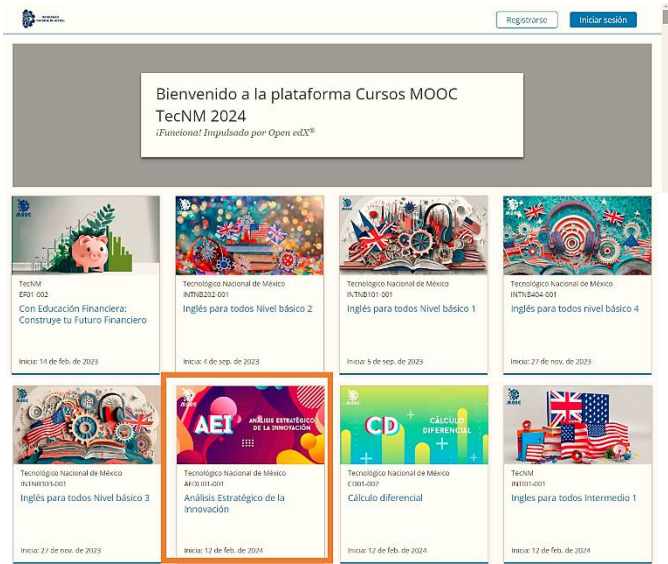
Registrarse
Iniciar sesión

Bienvenido a la plataforma Cursos MOOC TecNM 2024
¡Funciona! Impulsado por Open edX®

MOOC
TecNM
EF01-002
Con Educación Financiera: Construye tu Futuro Financiero
Inicia: 14 de feb. de 2023

MOOC
Tecnológico Nacional de México
INTNB202-001
Inglés para todos Nivel básico 2
Inicia: 4 de sep. de 2023

MOOC
Tecnológico Nacional de México
INTNB101-001
Inglés para todos Nivel básico 1
Inicia: 5 de sep. de 2023

MOOC
Tecnológico Nacional de México
INTNB404-001
Inglés para todos nivel básico 4
Inicia: 27 de nov. de 2023

MOOC
Tecnológico Nacional de México
INTNB303-001
Inglés para todos Nivel básico 3
Inicia: 27 de nov. de 2023

MOOC
AEI
ANÁLISIS ESTRATÉGICO DE LA INNOVACIÓN
Tecnológico Nacional de México
AEDI01-001
Análisis Estratégico de la Innovación
Inicia: 12 de feb. de 2024

MOOC
CD
CÁLCULO DIFERENCIAL
Tecnológico Nacional de México
CD01-002
Cálculo diferencial
Inicia: 12 de feb. de 2024

MOOC
TecNM
INTI01-001
Ingles para todos Intermedio 1
Inicia: 12 de feb. de 2024